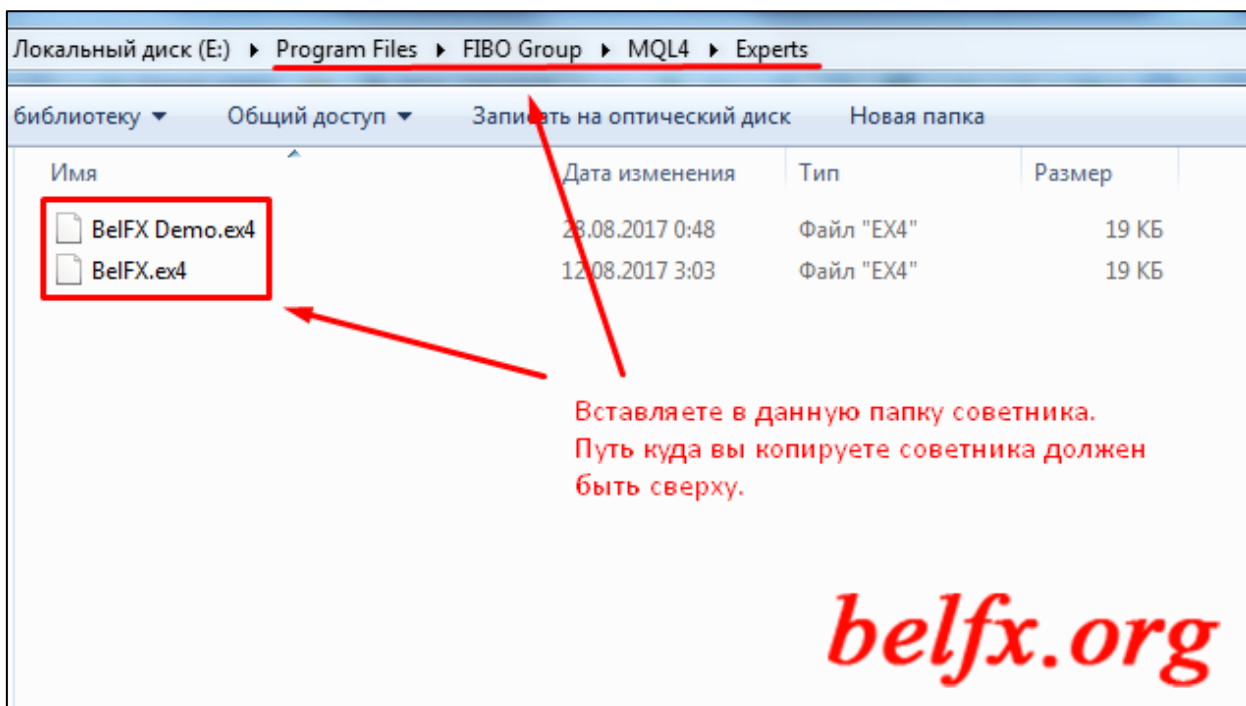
Локальный диск (E:) ▸ Program Files ▸ FIBO Group ▸ MQL4 ▸ Experts

библиотеку ▾ Общий доступ ▾ Записать на оптический диск Новая папка

| Имя | Дата изменения | Тип | Размер |
|---|---|---|---|
| BelFX Demo.ex4 | 28.08.2017 0:48 | Файл "EX4" | 19 КБ |
| BelFX.ex4 | 12.08.2017 3:03 | Файл "EX4" | 19 КБ |

Вставляете в данную папку советника. Путь куда вы копируете советника должен быть сверху.

belfx.org